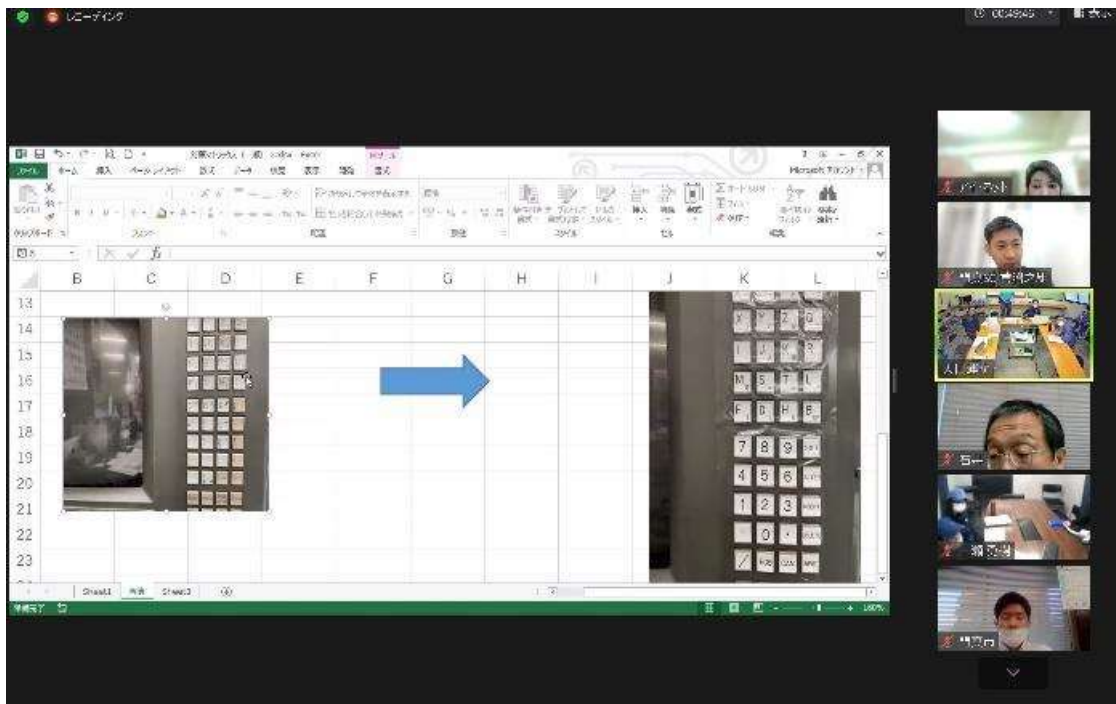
レコーディング

ファイル ホーム 挿入 ページレイアウト 数式 データ 校閲 表示

B C D E F G H I J K L

13
14
15
16
17
18
19
20
21
22
23

X Y Z Q
I J K R
M S T L
F G H B
7 8 9
4 5 6
1 2 3
0 .
/

Sheet1 写真 Sheet3